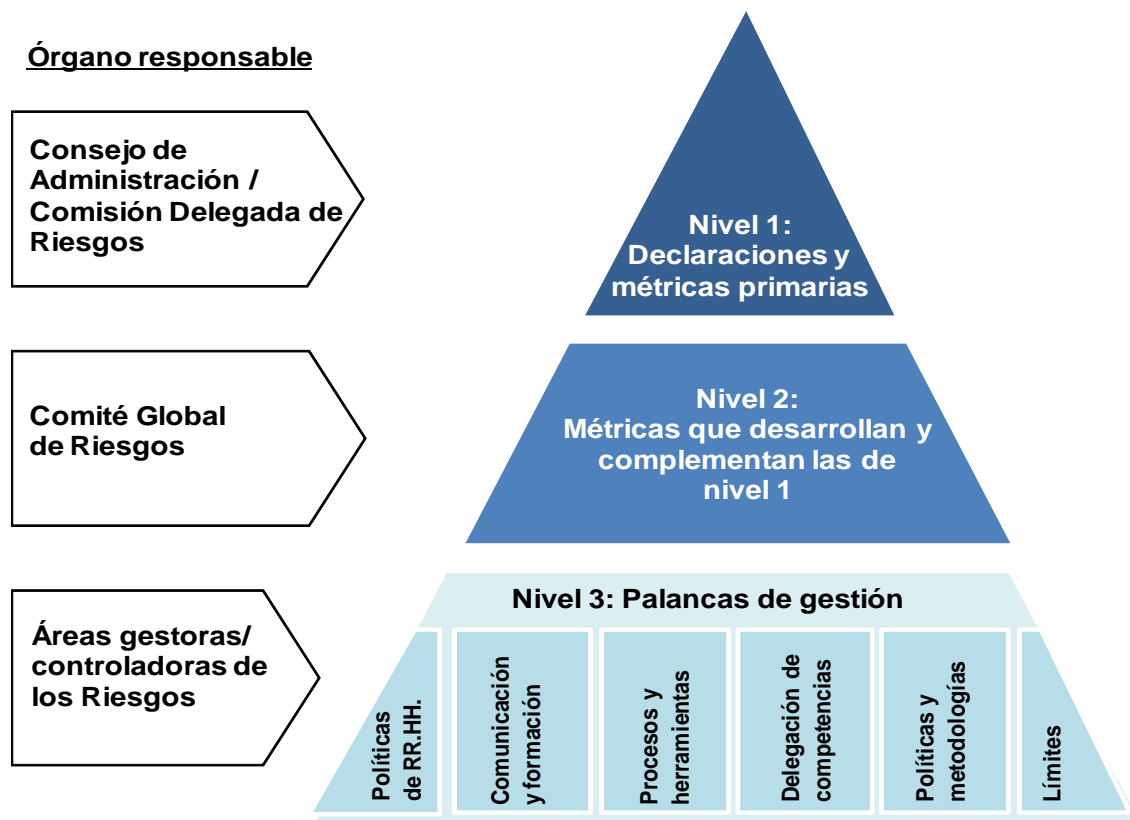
Órgano responsable

Consejo de Administración / Comisión Delegada de Riesgos

Nivel 1: Declaraciones y métricas primarias

Comité Global de Riesgos

Nivel 2: Métricas que desarrollan y complementan las de nivel 1

Áreas gestoras/ controladoras de los Riesgos

Nivel 3: Palancas de gestión

Políticas de RR.HH.

Comunicación y formación

Procesos y herramientas

Delegación de competencias

Políticas y metodologías

Límites